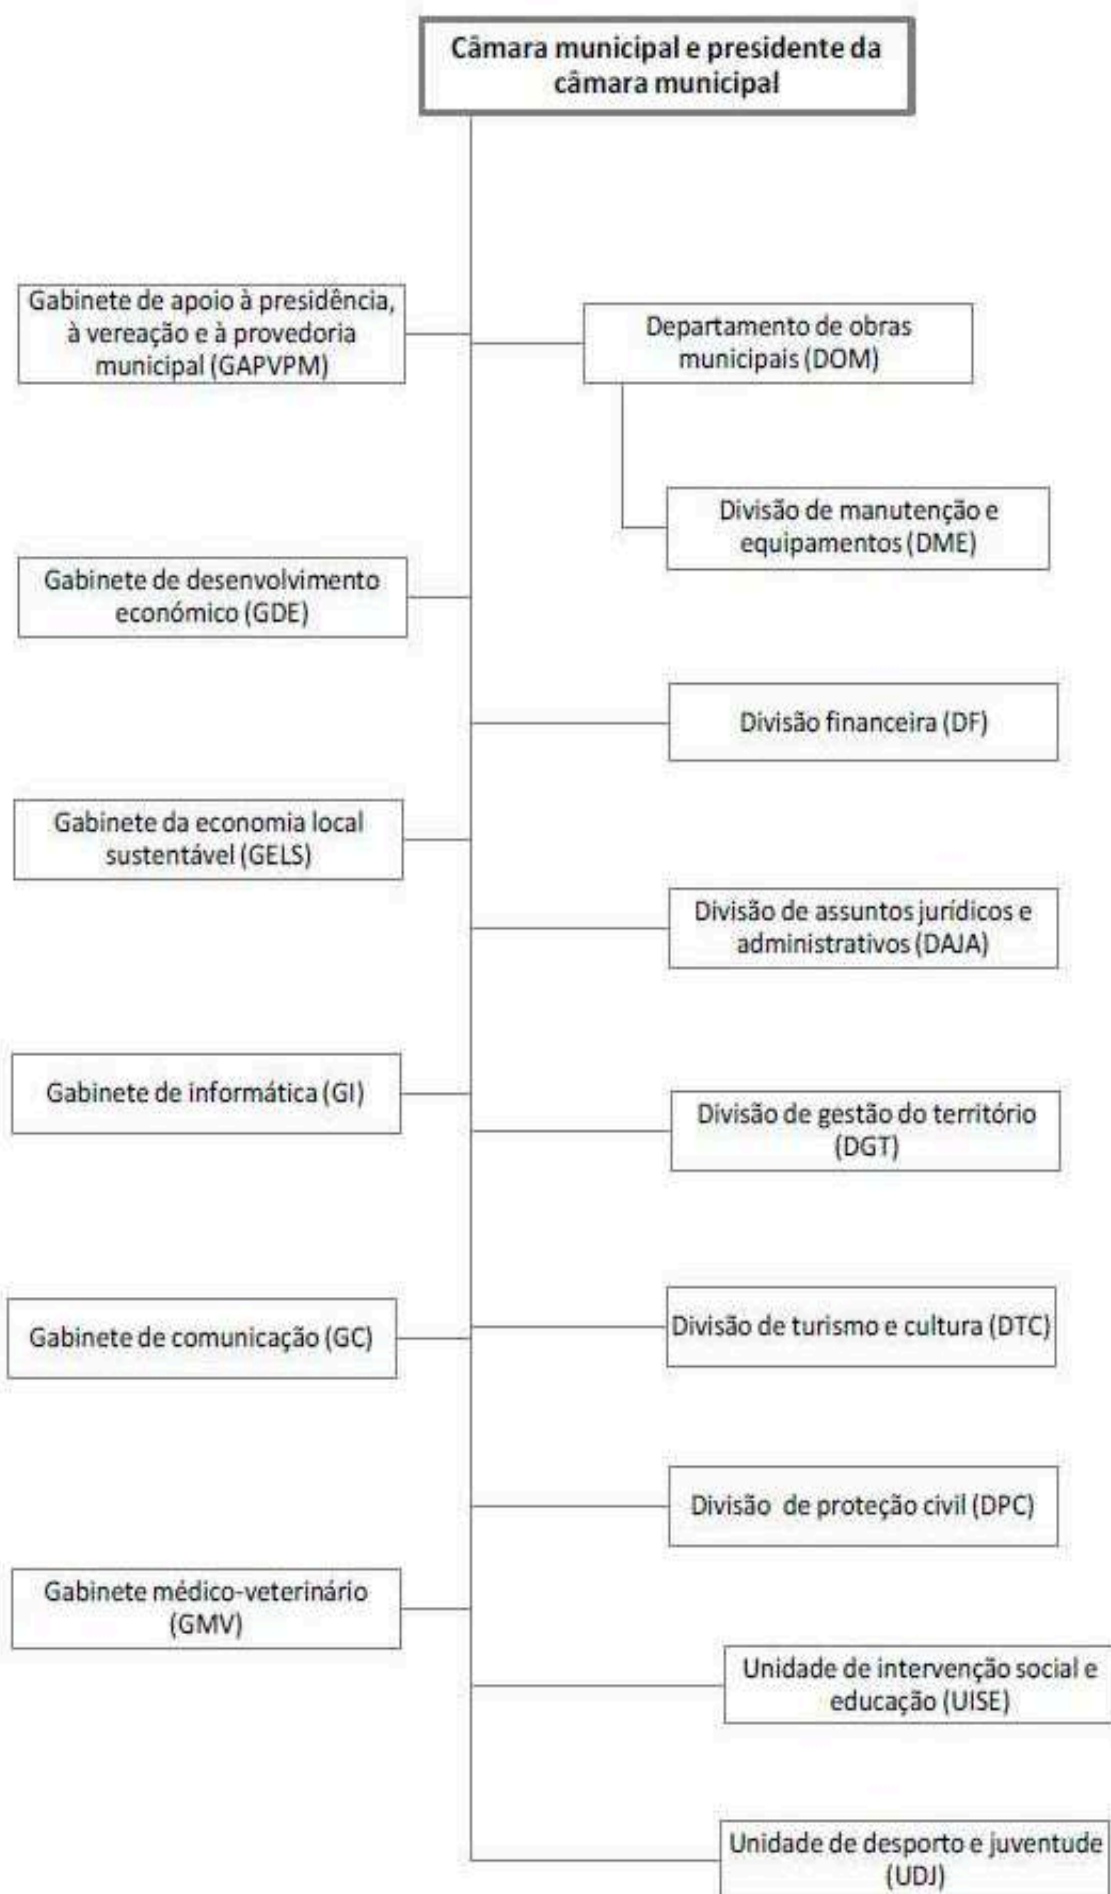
Câmara municipal e presidente da câmara municipal

Gabinete de apoio à presidência, à vereação e à provedoria municipal (GAPVPM)

Departamento de obras municipais (DOM)

Divisão de manutenção e equipamentos (DME)

Gabinete de desenvolvimento económico (GDE)

Divisão financeira (DF)

Gabinete da economia local sustentável (GELS)

Divisão de assuntos jurídicos e administrativos (DAJA)

Gabinete de informática (GI)

Divisão de gestão do território (DGT)

Gabinete de comunicação (GC)

Divisão de turismo e cultura (DTC)

Divisão de proteção civil (DPC)

Gabinete médico-veterinário (GMV)

Unidade de intervenção social e educação (UISE)

Unidade de desporto e juventude (UDJ)